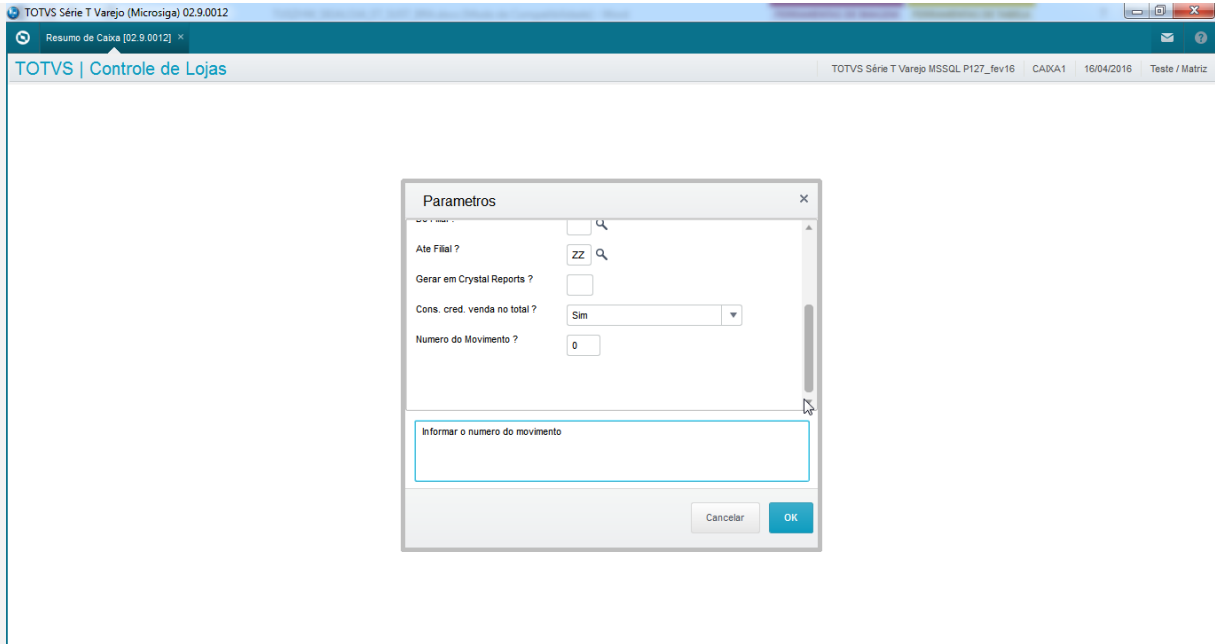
TOTVS Série T Varejo (Microsiga) 02.9.0012

Resumo de Caixa [02.9.0012] ×

TOTVS | Controle de Lojas

TOTVS Série T Varejo MSSQL P127_fev16 | CAIXA1 | 16/04/2016 | Teste / Matriz

Parametros ×

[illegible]

Ate Filial ? ZZ

Gerar em Crystal Reports ?

Cons. cred. venda no total ? Sim

Numero do Movimento ? 0

Informar o numero do movimento

Cancelar OK